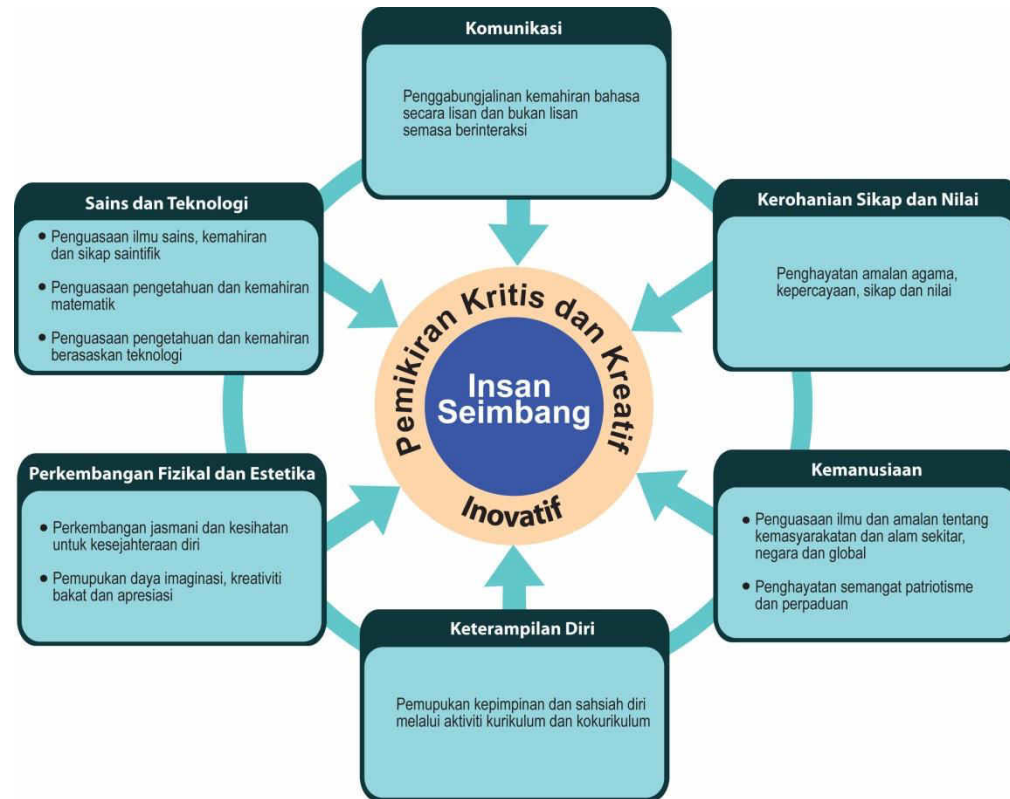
Komunikasi

Penggabungjalinan kemahiran bahasa secara lisan dan bukan lisan semasa berinteraksi

Sains dan Teknologi

- Penguasaan ilmu sains, kemahiran dan sikap saintifik
- Penguasaan pengetahuan dan kemahiran matematik
- Penguasaan pengetahuan dan kemahiran berasaskan teknologi

Kerohanian Sikap dan Nilai

Penghayatan amalan agama, kepercayaan, sikap dan nilai

Pemikiran Kritis dan Kreatif

Insan Seimbang

Inovatif

Perkembangan Fizikal dan Estetika

- Perkembangan jasmani dan kesihatan untuk kesejahteraan diri
- Pemupukan daya imaginasi, kreativiti bakat dan apresiasi

Kemanusiaan

- Penguasaan ilmu dan amalan tentang kemasyarakatan dan alam sekitar, negara dan global
- Penghayatan semangat patriotisme dan perpaduan

Keterampilan Diri

Pemupukan kepimpinan dan sahsiah diri melalui aktiviti kurikulum dan kokurikulum